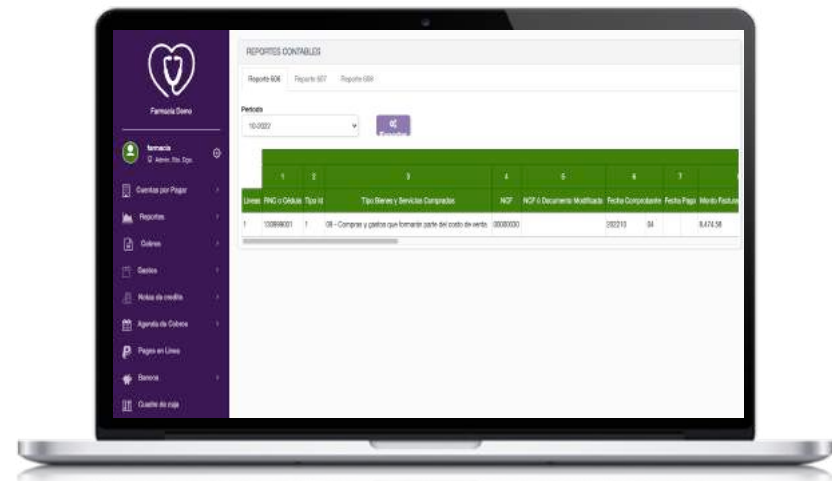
Farmacia Demo

farmacia
Admin. Sto. Dgo.

Cuentas por Pagar
Reportes
Cobros
Gastos
Notas de crédito
Agenda de Cobros
Pagos en Línea
Banons
Cuadre de caja

REPORTES CONTABLES

Reporte 606 | Reporte 607 | Reporte 608

Periodo
10-2022

Generar

| | 1 | 2 | 3 | 4 | 5 | 6 | | 7 | |
|---|---|---|---|---|---|---|---|---|---|
| Lineas | RNC o Cédula | Tipo Id | Tipo Bienes y Servicios Comprados | NCF | NCF ó Documento Modificado | Fecha Comprobante | | Fecha Pago | Monto Facturado |
| 1 | 100999001 | 1 | 09 - Compras y gastos que formarán parte del costo de venta | 00000030 | | 202210 | 04 | | 8,474.58 |